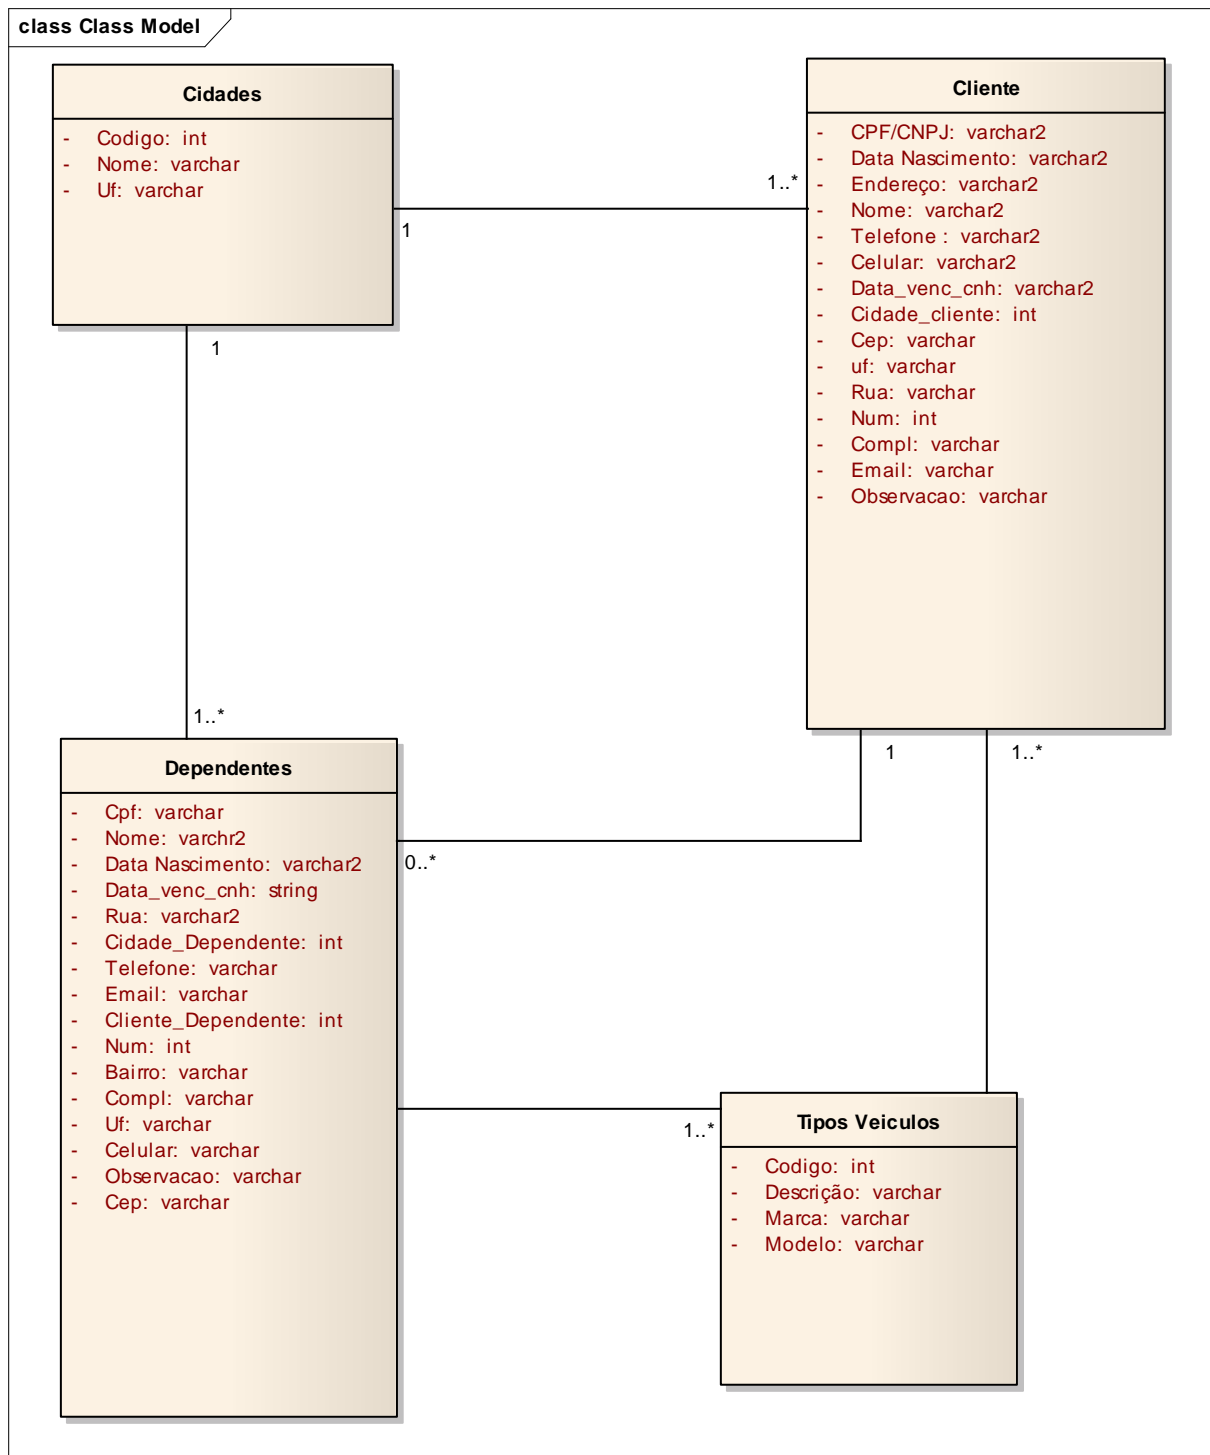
class Class Model

Cidades

- Codigo: int
- Nome: varchar
- Uf: varchar

Cliente

- CPF/CNPJ: varchar2
- Data Nascimento: varchar2
- Endereço: varchar2
- Nome: varchar2
- Telefone : varchar2
- Celular: varchar2
- Data_venc_cnh: varchar2
- Cidade_cliente: int
- Cep: varchar
- uf: varchar
- Rua: varchar
- Num: int
- Compl: varchar
- Email: varchar
- Observacao: varchar

1..*

1

1

1..*

Dependentes

- Cpf: varchar
- Nome: varchr2
- Data Nascimento: varchar2
- Data_venc_cnh: string
- Rua: varchar2
- Cidade_Dependente: int
- Telefone: varchar
- Email: varchar
- Cliente_Dependente: int
- Num: int
- Bairro: varchar
- Compl: varchar
- Uf: varchar
- Celular: varchar
- Observacao: varchar
- Cep: varchar

1

1..*

0..*

1..*

Tipos Veiculos

- Codigo: int
- Descrição: varchar
- Marca: varchar
- Modelo: varchar